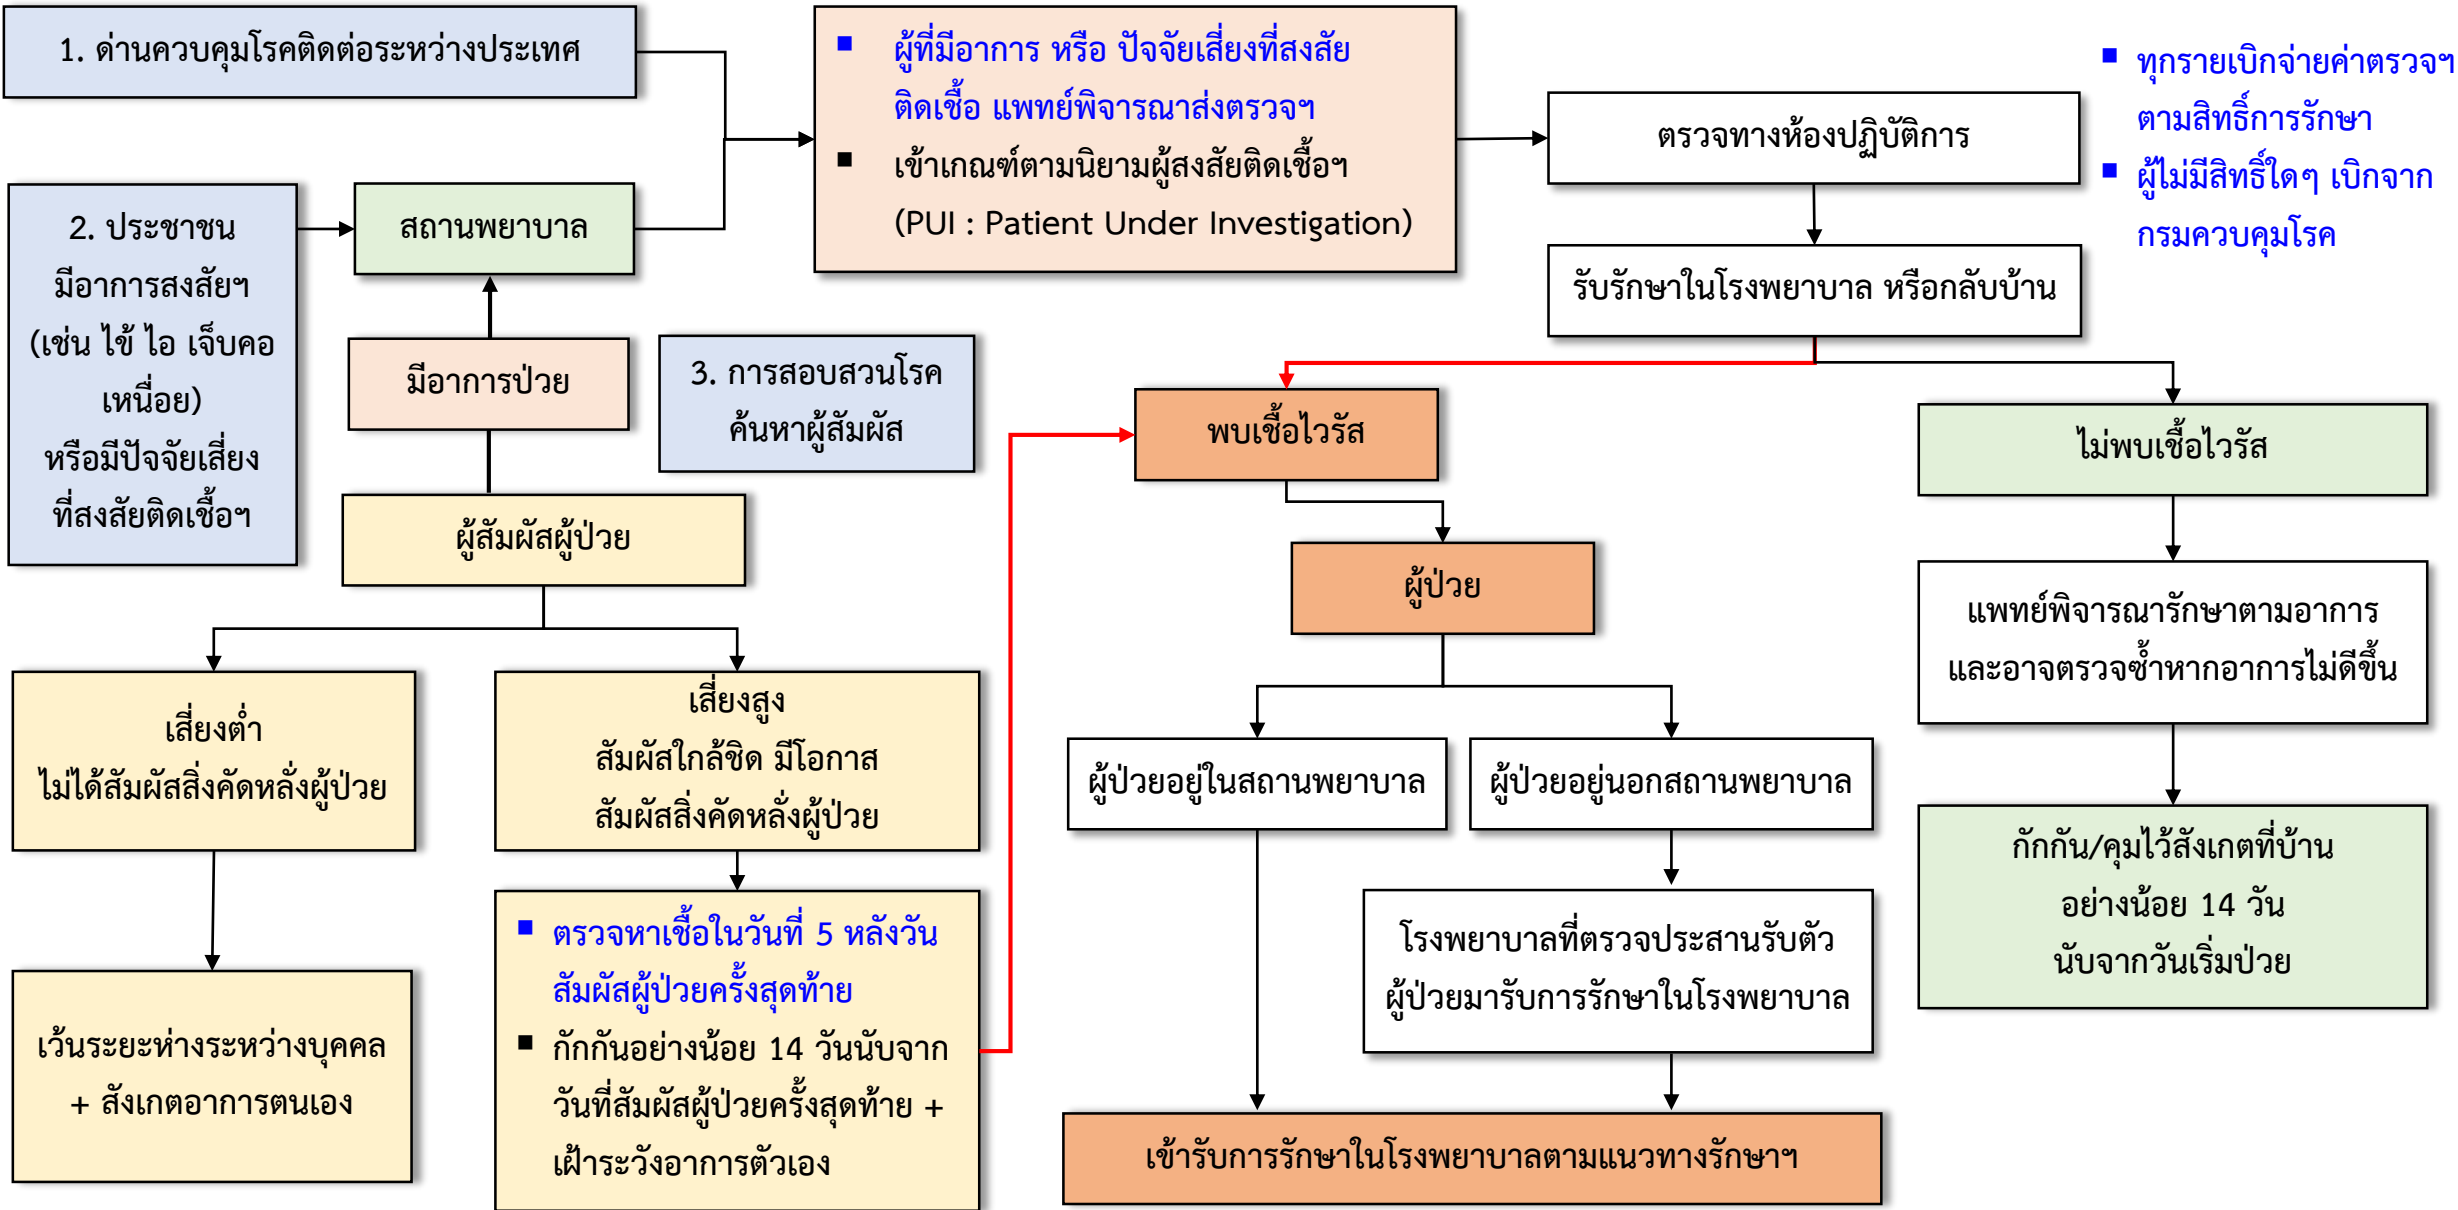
1. ด่านควบคุมโรคติดต่อระหว่างประเทศ

2. ประชาชน มีอาการสงสัยฯ (เช่น ไข้ ไอ เจ็บคอ เหนื่อย) หรือมีปัจจัยเสี่ยง ที่สงสัยติดเชื้อฯ

สถานพยาบาล

มีอาการป่วย

3. การสอบสวนโรค ค้นหาผู้สัมผัส

ผู้สัมผัสผู้ป่วย

เสี่ยงต่ำ ไม่ได้สัมผัสสิ่งคัดหลั่งผู้ป่วย

เว้นระยะห่างระหว่างบุคคล + สังเกตอาการตนเอง

เสี่ยงสูง สัมผัสใกล้ชิด มีโอกาส สัมผัสสิ่งคัดหลั่งผู้ป่วย

■ ตรวจหาเชื้อในวันที่ 5 หลังวันสัมผัสผู้ป่วยครั้งสุดท้าย
■ กักกันอย่างน้อย 14 วันนับจากวันที่สัมผัสผู้ป่วยครั้งสุดท้าย + เฝ้าระวังอาการตัวเอง

■ ผู้ที่มีอาการ หรือ ปัจจัยเสี่ยงที่สงสัยติดเชื้อ แพทย์พิจารณาส่งตรวจฯ
■ เข้าเกณฑ์ตามนิยามผู้สงสัยติดเชื้อฯ (PUI : Patient Under Investigation)

ตรวจทางห้องปฏิบัติการ

รับรักษาในโรงพยาบาล หรือกลับบ้าน

■ ทุกรายเบิกจ่ายค่าตรวจฯ ตามสิทธิ์การรักษา
■ ผู้ไม่มีสิทธิ์ใดๆ เบิกจาก กรมควบคุมโรค

พบเชื้อไวรัส

ผู้ป่วย

ผู้ป่วยอยู่ในสถานพยาบาล

ผู้ป่วยอยู่นอกสถานพยาบาล

โรงพยาบาลที่ตรวจประสานรับตัว ผู้ป่วยมารับการรักษาในโรงพยาบาล

เข้ารับการรักษาในโรงพยาบาลตามแนวทางรักษาฯ

ไม่พบเชื้อไวรัส

แพทย์พิจารณารักษาตามอาการ และอาจตรวจซ้ำหากอาการไม่ดีขึ้น

กักกัน/คุมไว้สังเกตที่บ้าน อย่างน้อย 14 วัน นับจากวันเริ่มป่วย